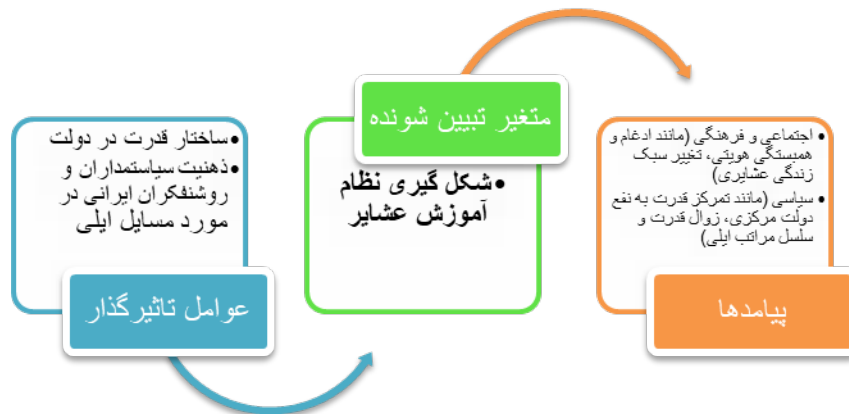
متغیر تبیین شونده

•شکل گیری نظام آموزش عشایر

•ساختار قدرت در دولت
•ذهنیت سیاستمداران و روشنفکران ایرانی در مورد مسایل ایلی

عوامل تاثیرگذار

•اجتماعی و فرهنگی (مانند ادغام و همبستگی هویتی، تغییر سبک زندگی عشایری)
•سیاسی (مانند تمرکز قدرت به نفع دولت مرکزی، زوال قدرت و سلسل مراتب ایلی)

پیامدها